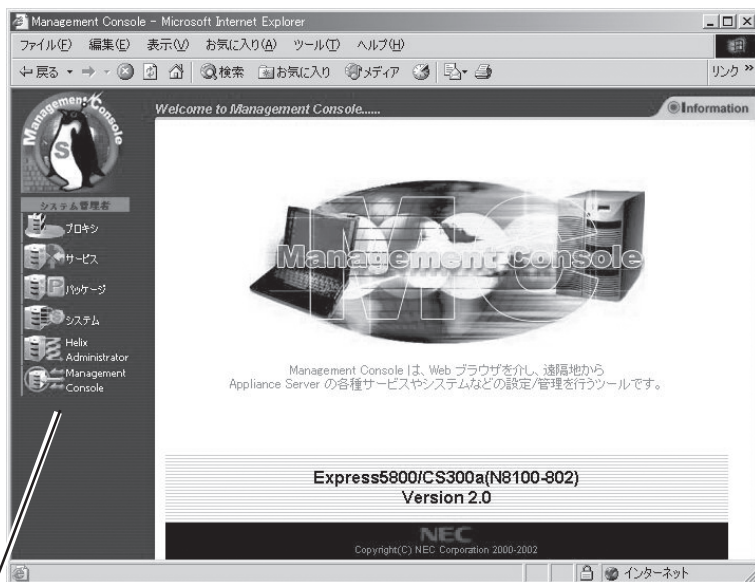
Management Console - Microsoft Internet Explorer

ファイル(F) 編集(E) 表示(V) お気に入り(A) ツール(T) ヘルプ(H)

戻る 検索 お気に入り メディア リンク

Management Console

S

システム管理者

プロキシ

サービス

パッケージ

システム

Helix Administrator

Management Console

Welcome to Management Console......

Information

MC

Management Console

Management Console は、Web ブラウザを介し、遠隔地から Appliance Server の各種サービスやシステムなどの設定/管理を行うツールです。

Express5800/CS300a(N8100-802)
Version 2.0

NEC
Copyright(C) NEC Corporation 2000-2002

インターネット